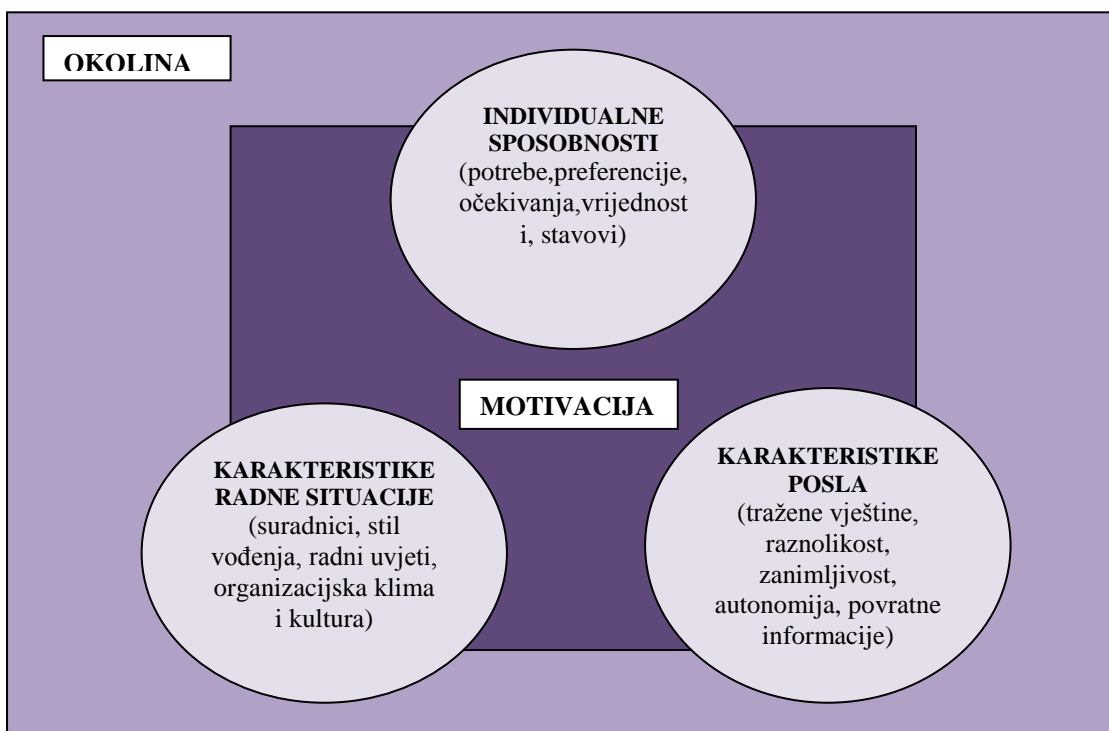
OKOLINA

INDIVIDUALNE SPOSOBNOSTI (potrebe,preferencije, očekivanja,vrijednost i, stavovi)

MOTIVACIJA

KARAKTERISTIKE RADNE SITUACIJE (suradnici, stil vođenja, radni uvjeti, organizacijska klima i kultura)

KARAKTERISTIKE POSLA (tražene vještine, raznolikost, zanimljivost, autonomija, povratne informacije)